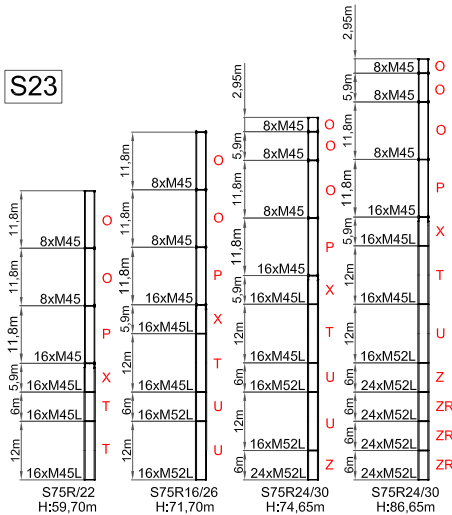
S23

11,8m
8xM45
O
11,8m
8xM45
O
11,8m
16xM45
P
5,9m
16xM45L
X
6m
16xM45L
T
12m
16xM45L
T
S75R/22
H:59,70m

11,8m
8xM45
O
11,8m
8xM45
O
11,8m
16xM45
P
5,9m
16xM45L
X
12m
16xM45L
T
6m
16xM52L
U
12m
16xM52L
U
S75R16/26
H:71,70m

2,95m
8xM45
O
5,9m
8xM45
O
11,8m
8xM45
O
11,8m
16xM45
P
5,9m
16xM45L
X
12m
16xM45L
T
6m
16xM52L
U
12m
16xM52L
U
6m
24xM52L
Z
S75R24/30
H:74,65m

2,95m
8xM45
O
5,9m
8xM45
O
11,8m
8xM45
O
11,8m
16xM45
P
5,9m
16xM45L
X
12m
16xM45L
T
12m
16xM52L
U
6m
24xM52L
Z
6m
24xM52L
ZR
6m
24xM52L
ZR
6m
24xM52L
ZR
S75R24/30
H:86,65m